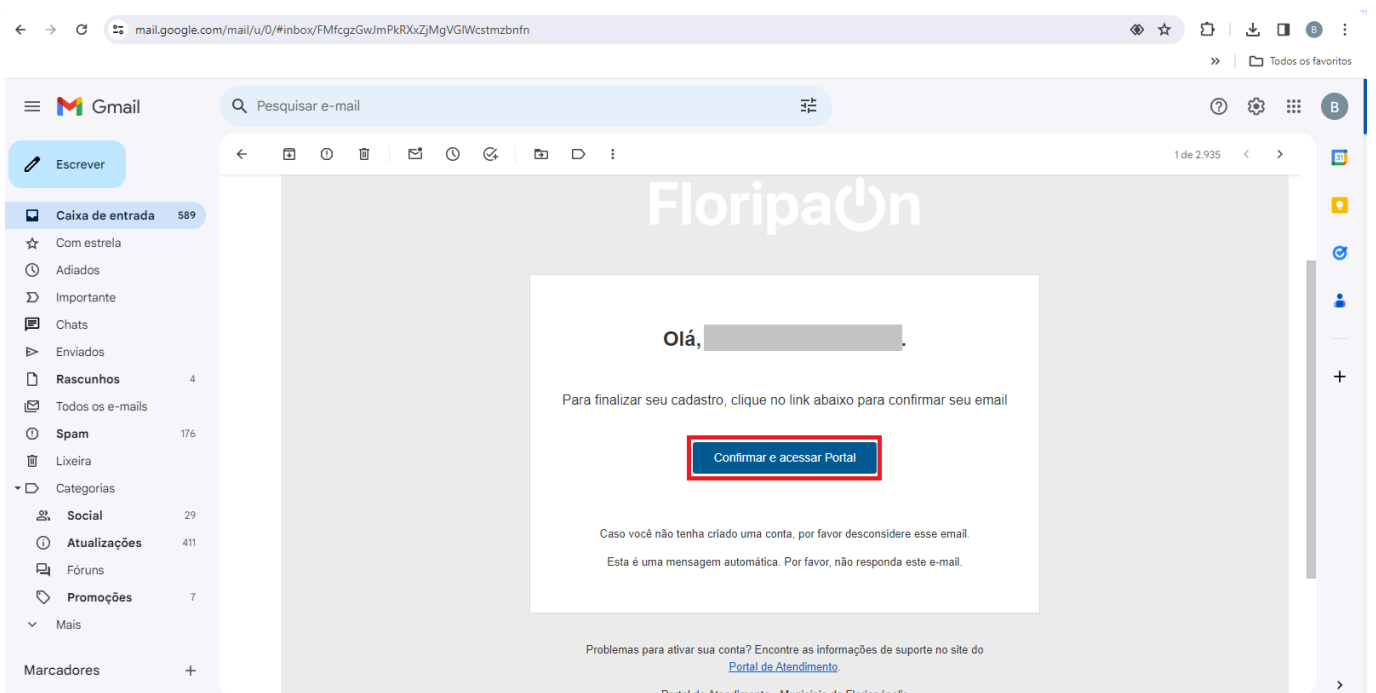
mail.google.com/mail/u/0/#inbox/FMfcgzGwJmPkRXxZjMgVGlWcstmzbnfn

Todos os favoritos

Gmail

Pesquisar e-mail

B

Escrever

Caixa de entrada 589
Com estrela
Adiados
Importante
Chats
Enviados
Rascunhos 4
Todos os e-mails
Spam 176
Lixeira
Categorias
Social 29
Atualizações 411
Fóruns
Promoções 7
Mais

Marcadores +

1 de 2.935

FloripaOn

Olá, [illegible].

Para finalizar seu cadastro, clique no link abaixo para confirmar seu email

Confirmar e acessar Portal

Caso você não tenha criado uma conta, por favor desconsidere esse email.

Esta é uma mensagem automática. Por favor, não responda este e-mail.

Problemas para ativar sua conta? Encontre as informações de suporte no site do Portal de Atendimento.

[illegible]